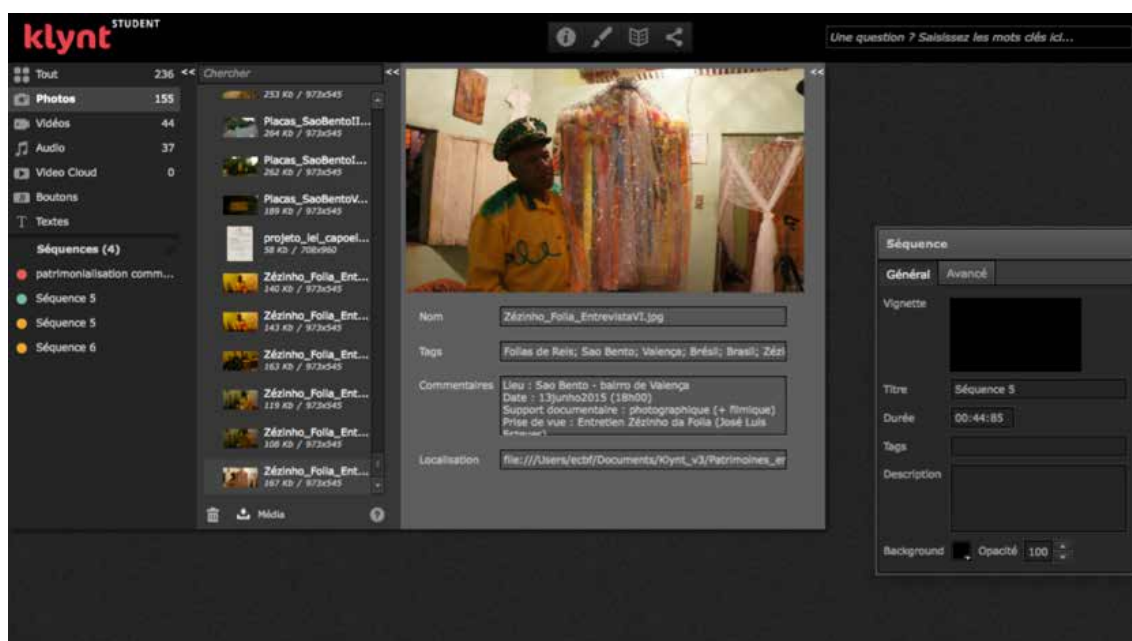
klynt STUDENT

Une question ? Saisissez les mots clés ici...

Tout 236 <<
Photos 155
Vidéos 44
Audio 37
Video Cloud 0
Boutons
Textes
Séquences (4)
patrimonialisation comm...
Séquence 5
Séquence 5
Séquence 6

Chercher <<
253 Kb / 973x545
Placas_SaoBentoII...
264 Kb / 973x545
Placas_SaoBentoI...
262 Kb / 973x545
Placas_SaoBentoV...
189 Kb / 973x545
projeto_lei_capoel...
58 Kb / 708x960
Zézinho_Folia_Ent...
140 Kb / 973x545
Zézinho_Folia_Ent...
143 Kb / 973x545
Zézinho_Folia_Ent...
163 Kb / 973x545
Zézinho_Folia_Ent...
119 Kb / 973x545
Zézinho_Folia_Ent...
108 Kb / 973x545
Zézinho_Folia_Ent...
167 Kb / 973x545
Média

<<
Nom Zézinho_Folia_EntrevistaVI.jpg
Tags Folias de Reis; Sao Bento; Valença; Brésil; Brasil; Zézi
Commentaires Lieu : Sao Bento - bairro de Valença
Date : 13junho2015 (18h00)
Support documentaire : photographique (+ filmique)
Prise de vue : Entretien Zézinho da Folia (José Luis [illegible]
Localisation file:///Users/ecbf/Documents/Klynt_v3/Patrimoines_er

Séquence
Général Avancé
Vignette
Titre Séquence 5
Durée 00:44:85
Tags
Description
Background Opacité 100